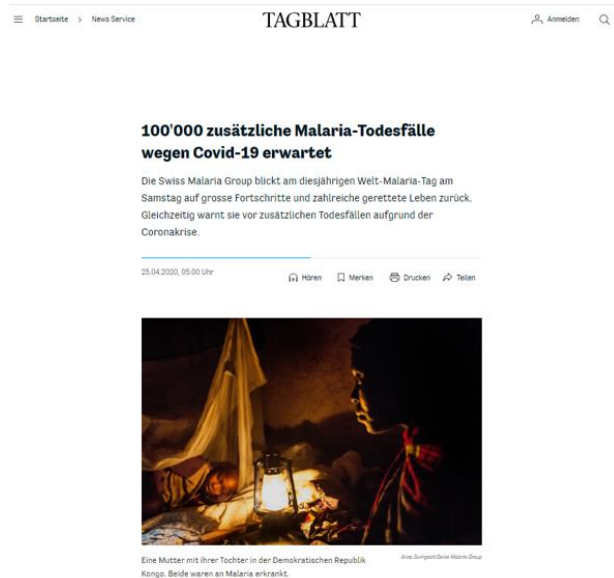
Startseite > News Service

TAGBLATT

Anmelden

100'000 zusätzliche Malaria-Todesfälle wegen Covid-19 erwartet

Die Swiss Malaria Group blickt am diesjährigen Welt-Malaria-Tag am Samstag auf grosse Fortschritte und zahlreiche gerettete Leben zurück. Gleichzeitig warnt sie vor zusätzlichen Todesfällen aufgrund der Coronakrise.

25.04.2020, 05.00 Uhr

Hören Merken Drucken Teilen

Eine Mutter mit ihrer Tochter in der Demokratischen Republik Kongo. Beide waren an Malaria erkrankt.

Anna Surinyach/Swiss Malaria Group